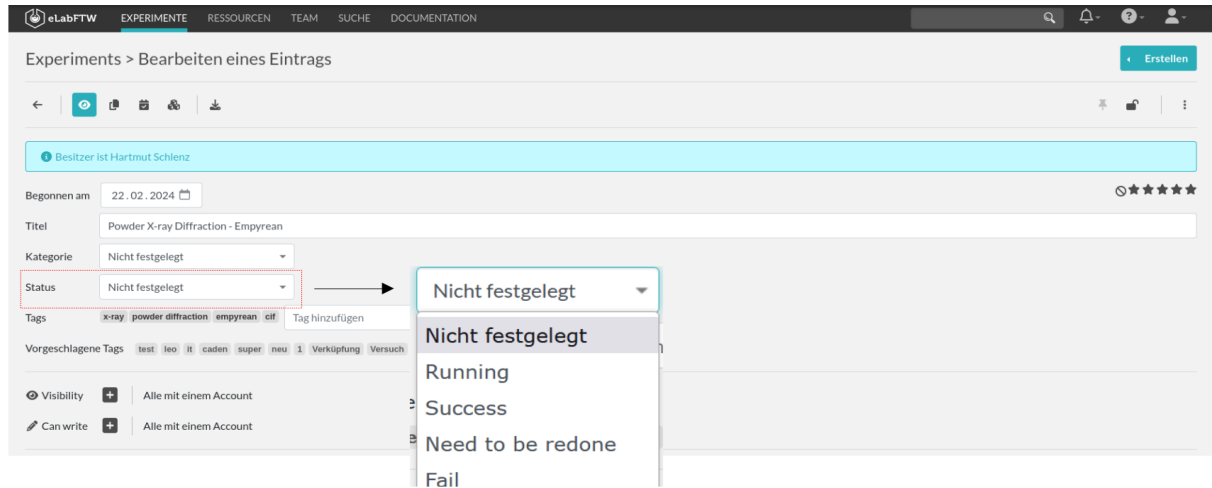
eLabFTW EXPERIMENTE RESSOURCEN TEAM SUCHE DOCUMENTATION

Experiments > Bearbeiten eines Eintrags

Erstellen

Besitzer ist Hartmut Schlenz

Begonnen am 22.02.2024

Titel Powder X-ray Diffraction - Empyrean

Kategorie Nicht festgelegt

Status Nicht festgelegt

Tags x-ray powder diffraction empyrean cif Tag hinzufügen

Vorgeschlagene Tags test leo it caden super neu 1 Verküpfung Versuch

Visibility Alle mit einem Account

Can write Alle mit einem Account

Nicht festgelegt

Nicht festgelegt
Running
Success
Need to be redone
Fail